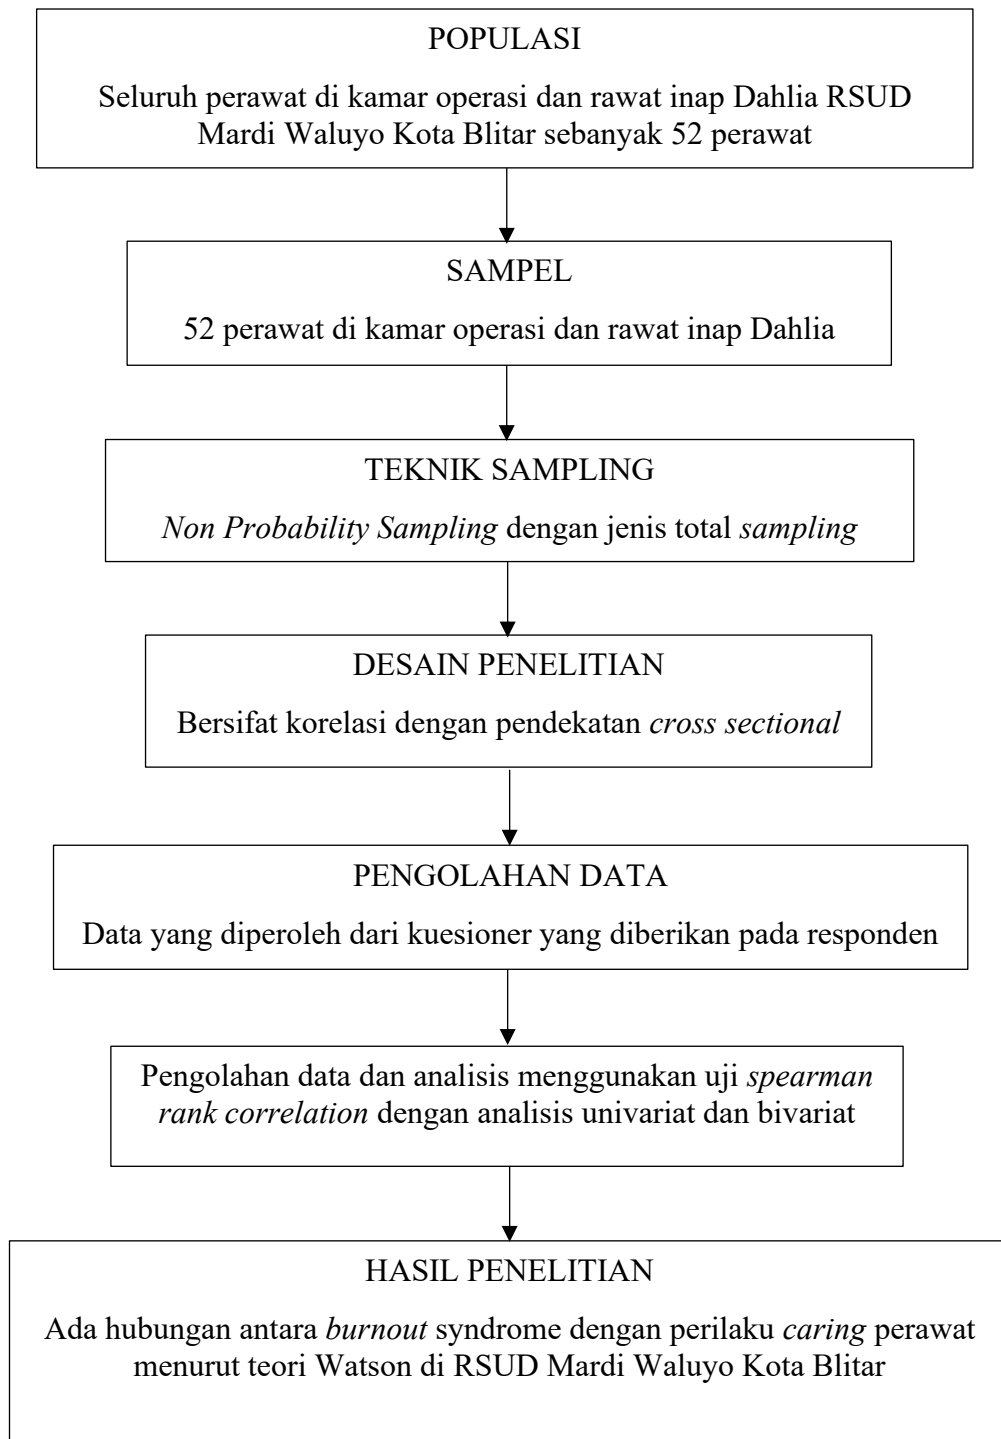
POPULASI

Seluruh perawat di kamar operasi dan rawat inap Dahlia RSUD Mardi Waluyo Kota Blitar sebanyak 52 perawat

SAMPEL

52 perawat di kamar operasi dan rawat inap Dahlia

TEKNIK SAMPLING

Non Probability Sampling dengan jenis total sampling

DESAIN PENELITIAN

Bersifat korelasi dengan pendekatan cross sectional

PENGOLAHAN DATA

Data yang diperoleh dari kuesioner yang diberikan pada responden

Pengolahan data dan analisis menggunakan uji spearman rank correlation dengan analisis univariat dan bivariat

HASIL PENELITIAN

Ada hubungan antara burnout syndrome dengan perilaku caring perawat menurut teori Watson di RSUD Mardi Waluyo Kota Blitar